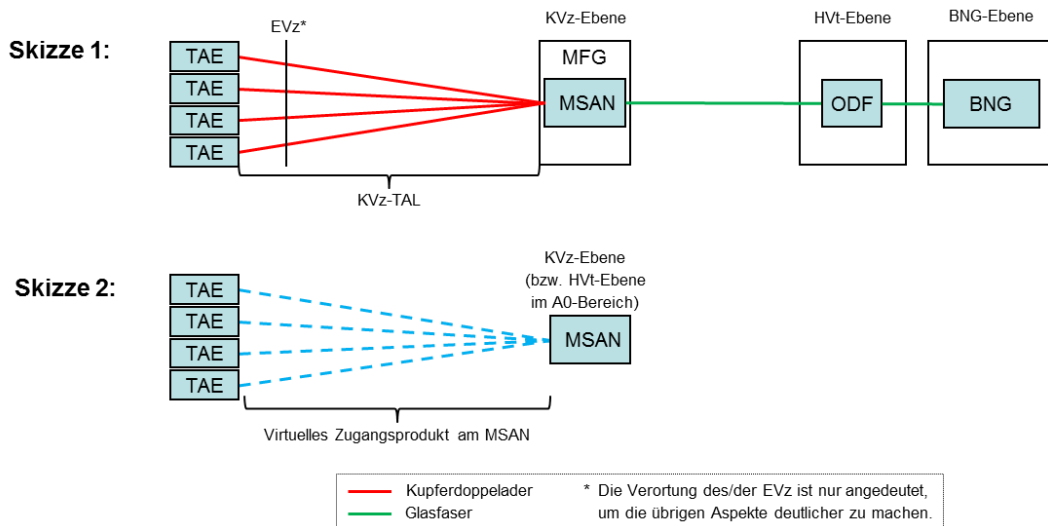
Skizze 1:

EVz*

KVz-Ebene

HVt-Ebene

BNG-Ebene

TAE
TAE
TAE
TAE

MFG

MSAN

ODF

BNG

KVz-TAL

Skizze 2:

KVz-Ebene
(bzw. HVt-Ebene
im A0-Bereich)

TAE
TAE
TAE
TAE

MSAN

Virtuelles Zugangsprodukt am MSAN

Kupferdoppelader
Glasfaser

* Die Verortung des/der EVz ist nur angedeutet, um die übrigen Aspekte deutlicher zu machen.